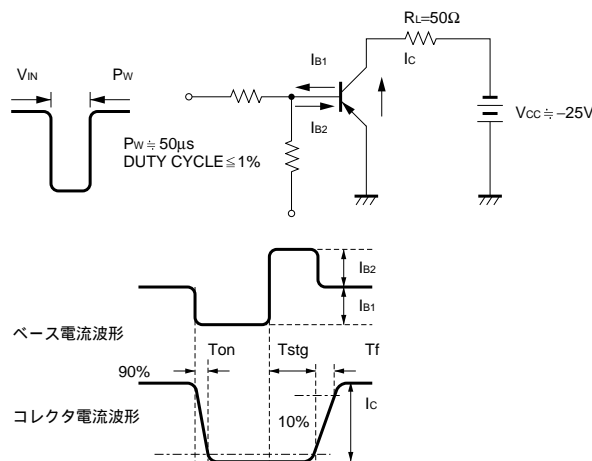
$V_{IN}$

$P_W$

$P_W \fallingdotseq 50\mu s$
DUTY CYCLE$\leqq$1%

$I_{B1}$

$I_{B2}$

$R_L$=50Ω

$I_C$

$V_{CC} \fallingdotseq -25V$

$I_{B2}$

$I_{B1}$

ベース電流波形

Ton

Tstg

Tf

90%

コレクタ電流波形

10%

$I_C$